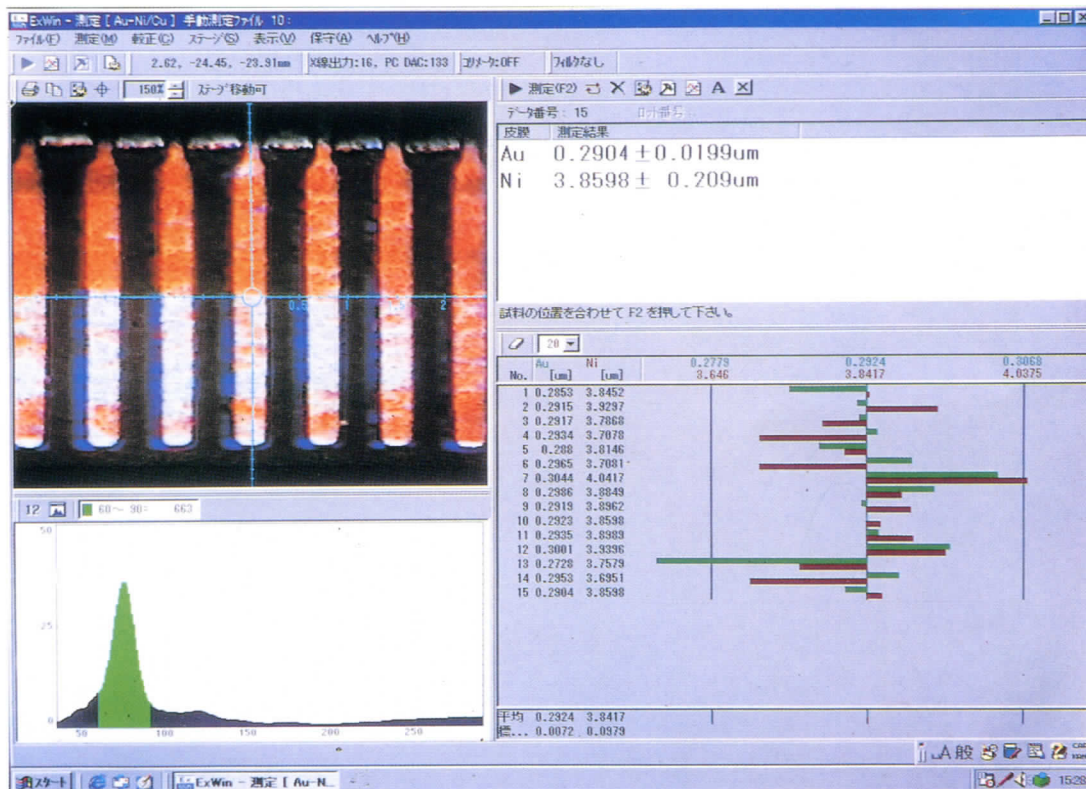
ExWin - 測定 [ Au-Ni/Cu ] 手動測定ファイル 10:

ファイル(F) 測定(M) 較正(C) ステージ(S) 表示(V) 保守(A) ヘルプ(H)

2.62, -24.45, -23.91mm X線出力:16, PC DAC:133 コリメータ:OFF フィルタなし

150% ステージ移動可

▶ 測定(F2) A

データ番号: 15

| 皮膜 | 測定結果 |
|---|---|
| Au | 0.2904 ± 0.0199um |
| Ni | 3.8598 ± 0.209um |

試料の位置を合わせて F2 を押して下さい。

20

| No. | Au [um] | Ni [um] |
|---|---|---|
| 1 | 0.2853 | 3.8452 |
| 2 | 0.2915 | 3.9297 |
| 3 | 0.2917 | 3.7868 |
| 4 | 0.2934 | 3.7078 |
| 5 | 0.288 | 3.8146 |
| 6 | 0.2365 | 3.7081 |
| 7 | 0.3044 | 4.0417 |
| 8 | 0.2986 | 3.8849 |
| 9 | 0.2919 | 3.8962 |
| 10 | 0.2923 | 3.8598 |
| 11 | 0.2935 | 3.8989 |
| 12 | 0.3001 | 3.9336 |
| 13 | 0.2728 | 3.7579 |
| 14 | 0.2953 | 3.6951 |
| 15 | 0.2904 | 3.8598 |
| 平均 | 0.2324 | 3.8417 |
| 標... | 0.0072 | 0.0979 |

0.2779 3.646 0.2924 3.8417 0.3068 4.0375

12 60~ 90= 663

50 25 0
50 100 150 200 250

0.5 1 1.5 2

スタート ExWin - 測定 [ Au-N...

A般 1528